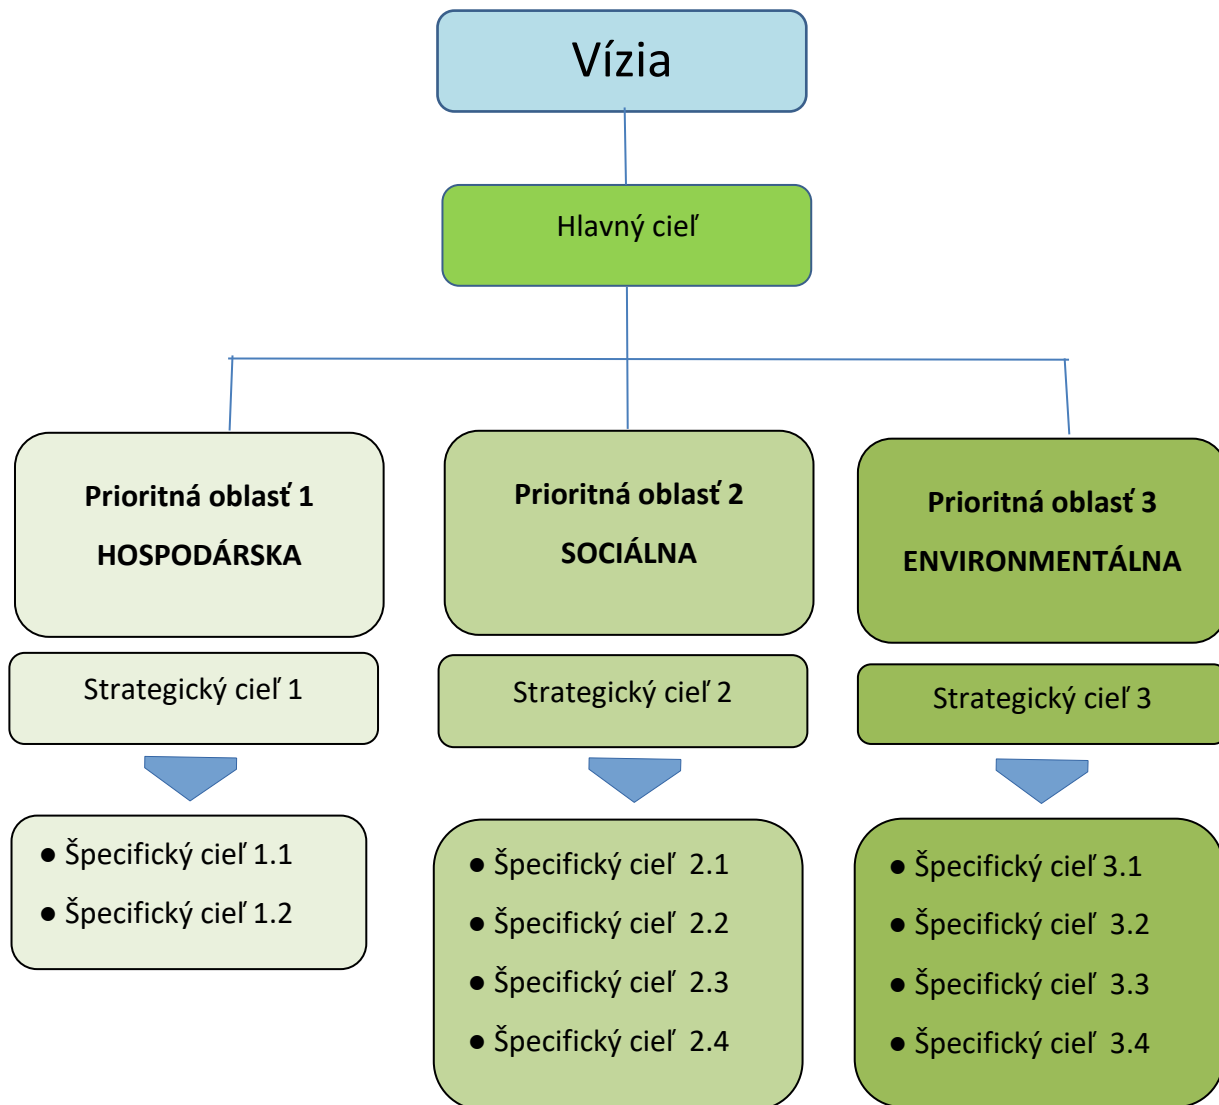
Vízia

Hlavný cieľ

Prioritná oblasť 1
HOSPODÁRSKA

Strategický cieľ 1

• Špecifický cieľ 1.1
• Špecifický cieľ 1.2

Prioritná oblasť 2
SOCIÁLNA

Strategický cieľ 2

• Špecifický cieľ 2.1
• Špecifický cieľ 2.2
• Špecifický cieľ 2.3
• Špecifický cieľ 2.4

Prioritná oblasť 3
ENVIRONMENTÁLNA

Strategický cieľ 3

• Špecifický cieľ 3.1
• Špecifický cieľ 3.2
• Špecifický cieľ 3.3
• Špecifický cieľ 3.4